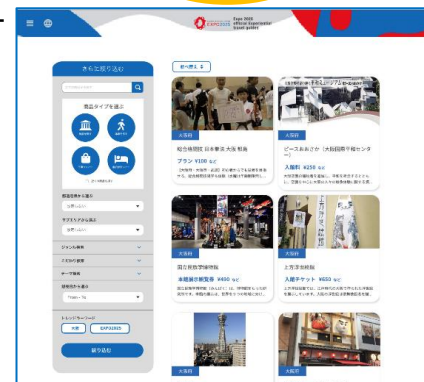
Expo 2025 official experiential travel guide

さらに絞り込む

商品タイプを選ぶ

都道府県から選ぶ

選択しない

ジャンル別

テーマ別

並べ替え

大阪府

総合博物館 日本最大 大阪 戦跡

プラン ¥100 など

大阪府

ピースおおさか（大阪国際平和センター）

入館料 ¥250 など

大阪府

国立民族学博物館

本館展示観覧券 ¥580 など

大阪府

上方浮世絵館

入館チケット ¥650 など

大阪府

大阪府

トレンドキーワード

万博

EXPO2025

絞り込む